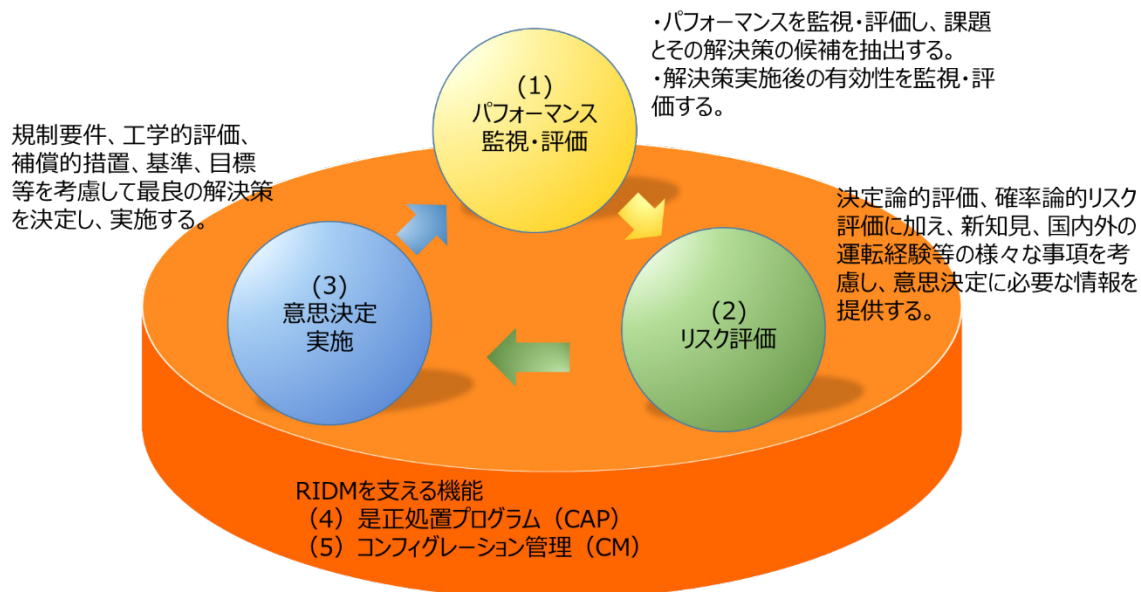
・パフォーマンスを監視・評価し、課題とその解決策の候補を抽出する。
・解決策実施後の有効性を監視・評価する。

(1)
パフォーマンス
監視・評価

規制要件、工学的評価、補償的措置、基準、目標等を考慮して最良の解決策を決定し、実施する。

決定論的評価、確率論的リスク評価に加え、新知見、国内外の運転経験等の様々な事項を考慮し、意思決定に必要な情報を提供する。

(3)
意思決定
実施

(2)
リスク評価

RIDMを支える機能
（4）是正処置プログラム（CAP）
（5）コンフィグレーション管理（CM）